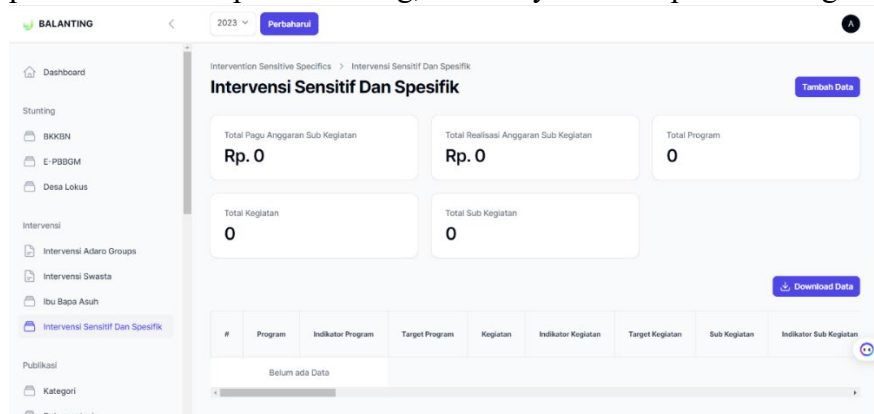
BALANTING

2023 Perbaharui

A

Dashboard

Stunting

BKKBN

E-PBBGM

Desa Lokus

Intervensi

Intervensi Adaro Groups

Intervensi Swasta

Ibu Bapa Asuh

Intervensi Sensitif Dan Spesifik

Publikasi

Kategori

Intervention Sensitive Specifics > Intervensi Sensitif Dan Spesifik

Intervensi Sensitif Dan Spesifik

Tambah Data

Total Pagu Anggaran Sub Kegiatan
Rp. 0

Total Realisasi Anggaran Sub Kegiatan
Rp. 0

Total Program
0

Total Kegiatan
0

Total Sub Kegiatan
0

Download Data

| # | Program | Indikator Program | Target Program | Kegiatan | Indikator Kegiatan | Target Kegiatan | Sub Kegiatan | Indikator Sub Kegiatan |
|---|---|---|---|---|---|---|---|---|
| | Belum ada Data | | | | | | | |